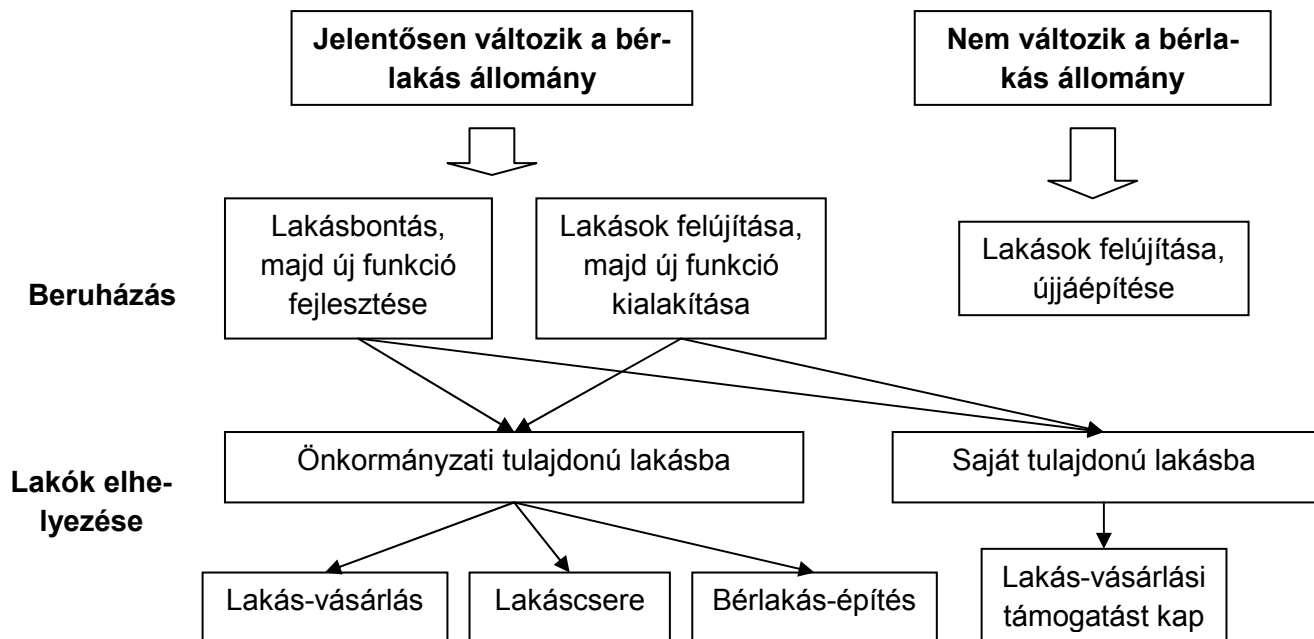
Jelentősen változik a bérlakás állomány

Nem változik a bérlakás állomány

Lakásbontás, majd új funkció fejlesztése

Lakások felújítása, majd új funkció kialakítása

Lakások felújítása, újjáépítése

Beruházás

Önkormányzati tulajdonú lakásba

Saját tulajdonú lakásba

Lakók elhelyezése

Lakás-vásárlás

Lakáscsere

Bérlakás-építés

Lakás-vásárlási támogatást kap